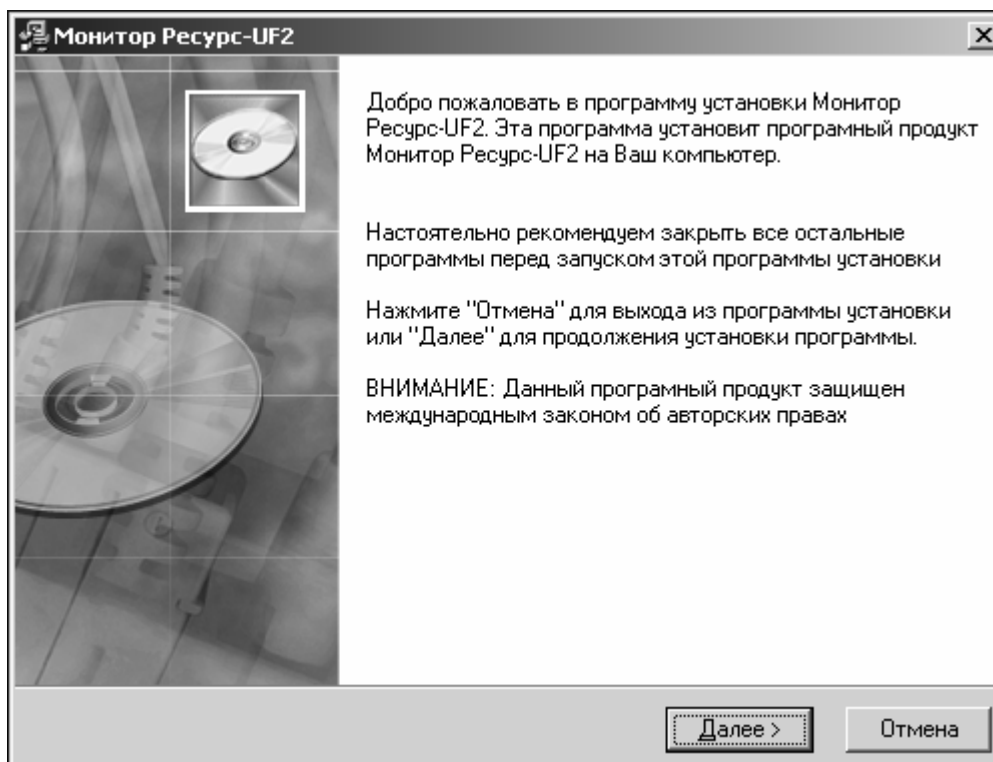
Монитор Ресурс-UF2

Добро пожаловать в программу установки Монитор Ресурс-UF2. Эта программа установит програмный продукт Монитор Ресурс-UF2 на Ваш компьютер.

Настоятельно рекомендуем закрыть все остальные программы перед запуском этой программы установки

Нажмите "Отмена" для выхода из программы установки или "Далее" для продолжения установки программы.

ВНИМАНИЕ: Данный програмный продукт защищен международным законом об авторских правах

Далее >

Отмена